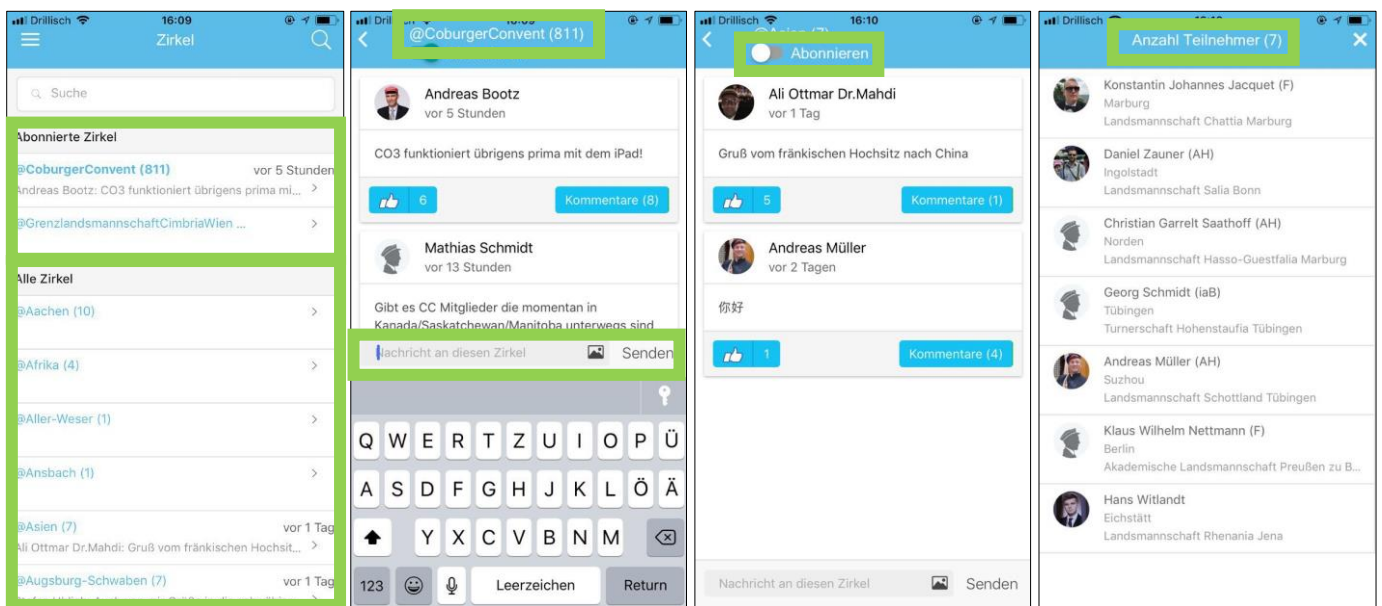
Drillisch 16:09

Zirkel

Suche

Abonnierte Zirkel

@CoburgerConvent (811) vor 5 Stunden

Andreas Bootz: CO3 funktioniert übrigens prima mi...

@GrenzlandsmannschaftCimbriaWien ...

Alle Zirkel

@Aachen (10)

@Afrika (4)

@Aller-Weser (1)

@Ansbach (1)

@Asien (7) vor 1 Tag

Ali Ottmar Dr.Mahdi: Gruß vom fränkischen Hochsit...

@Augsburg-Schwaben (7) vor 1 Tag

Drillisch

@CoburgerConvent (811)

Andreas Bootz
vor 5 Stunden

CO3 funktioniert übrigens prima mit dem iPad!

6 Kommentare (8)

Mathias Schmidt
vor 13 Stunden

Gibt es CC Mitglieder die momentan in Kanada/Saskatchewan/Manitoba unterwegs sind

Nachricht an diesen Zirkel Senden

Q W E R T Z U I O P Ü
A S D F G H J K L Ö Ä
Y X C V B N M
123 Leerzeichen Return

Drillisch 16:10

Abonnieren

Ali Ottmar Dr.Mahdi
vor 1 Tag

Gruß vom fränkischen Hochsitz nach China

5 Kommentare (1)

Andreas Müller
vor 2 Tagen

你好

1 Kommentare (4)

Nachricht an diesen Zirkel Senden

Drillisch

Anzahl Teilnehmer (7)

Konstantin Johannes Jacquet (F)
Marburg
Landsmannschaft Chattia Marburg

Daniel Zauner (AH)
Ingolstadt
Landsmannschaft Salia Bonn

Christian Garrelt Saathoff (AH)
Norden
Landsmannschaft Hasso-Guestfalia Marburg

Georg Schmidt (iaB)
Tübingen
Turnerschaft Hohenstaufia Tübingen

Andreas Müller (AH)
Suzhou
Landsmannschaft Schottland Tübingen

Klaus Wilhelm Nettmann (F)
Berlin
Akademische Landsmannschaft Preußen zu B...

Hans Witlandt
Eichstätt
Landsmannschaft Rhenania Jena